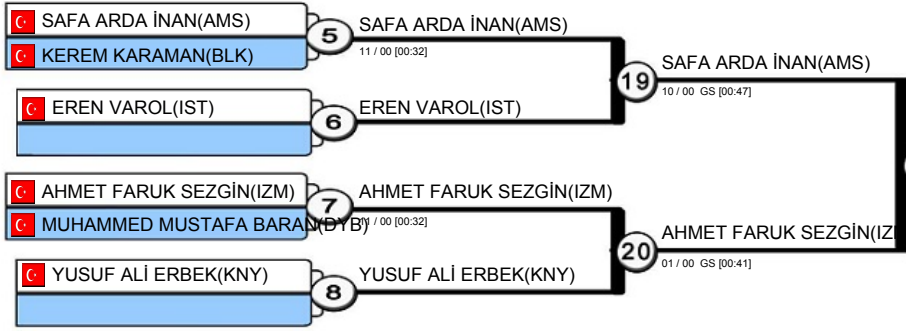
SAFA ARDA İNAN(AMS)
KEREM KARAMAN(BLK)
5
SAFA ARDA İNAN(AMS)
11 / 00 [00:32]
EREN VAROL(IST)
6
EREN VAROL(IST)
19
SAFA ARDA İNAN(AMS)
10 / 00 GS [00:47]
AHMET FARUK SEZGİN(IZM)
MUHAMMED MUSTAFA BARAN(DYB)
7
AHMET FARUK SEZGİN(IZM)
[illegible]1 / 00 [00:32]
YUSUF ALİ ERBEK(KNY)
8
YUSUF ALİ ERBEK(KNY)
20
AHMET FARUK SEZGİN(IZ
01 / 00 GS [00:41]